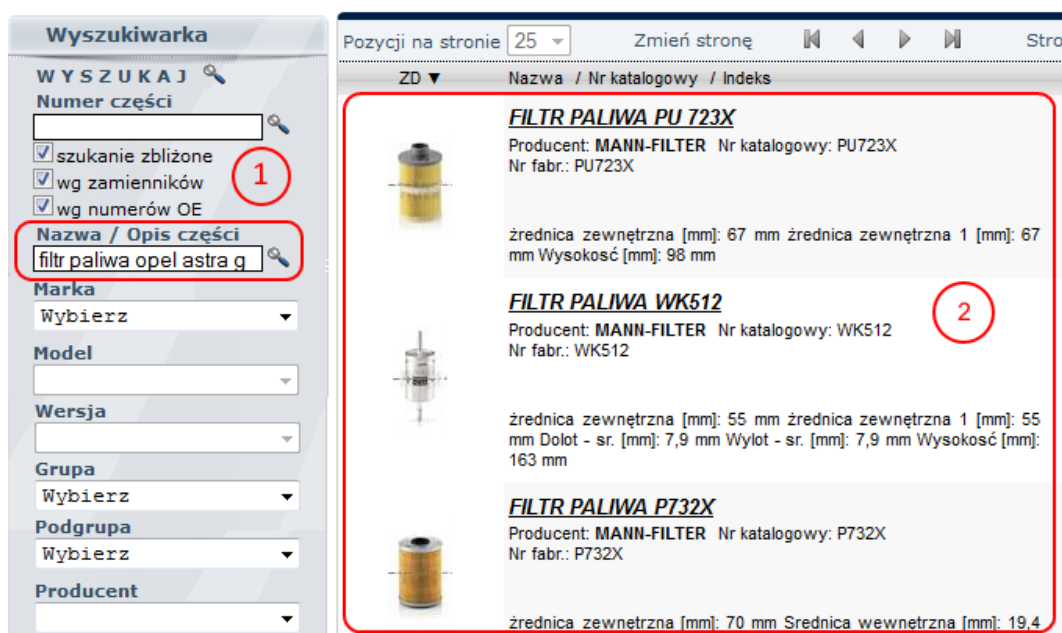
Wyszukiwarka

WYSZUKAJ

Numer części

szukanie zbliżone

wg zamienników

wg numerów OE

1

Nazwa / Opis części

filtr paliwa opel astra g

Marka

Wybierz

Model

Wersja

Grupa

Wybierz

Podgrupa

Wybierz

Producent

Pozycji na stronie 25 Zmień stronę Stro

ZD ▼ Nazwa / Nr katalogowy / Indeks

FILTR PALIWA PU 723X

Producent: MANN-FILTER Nr katalogowy: PU723X
Nr fabr.: PU723X

żrednica zewnętrzna [mm]: 67 mm żrednica zewnętrzna 1 [mm]: 67 mm Wysokość [mm]: 98 mm

FILTR PALIWA WK512

2

Producent: MANN-FILTER Nr katalogowy: WK512
Nr fabr.: WK512

żrednica zewnętrzna [mm]: 55 mm żrednica zewnętrzna 1 [mm]: 55 mm Dolot - sr. [mm]: 7,9 mm Wylot - sr. [mm]: 7,9 mm Wysokość [mm]: 163 mm

FILTR PALIWA P732X

Producent: MANN-FILTER Nr katalogowy: P732X
Nr fabr.: P732X

żrednica zewnętrzna [mm]: 70 mm Srednica wewnętrzna [mm]: 19,4